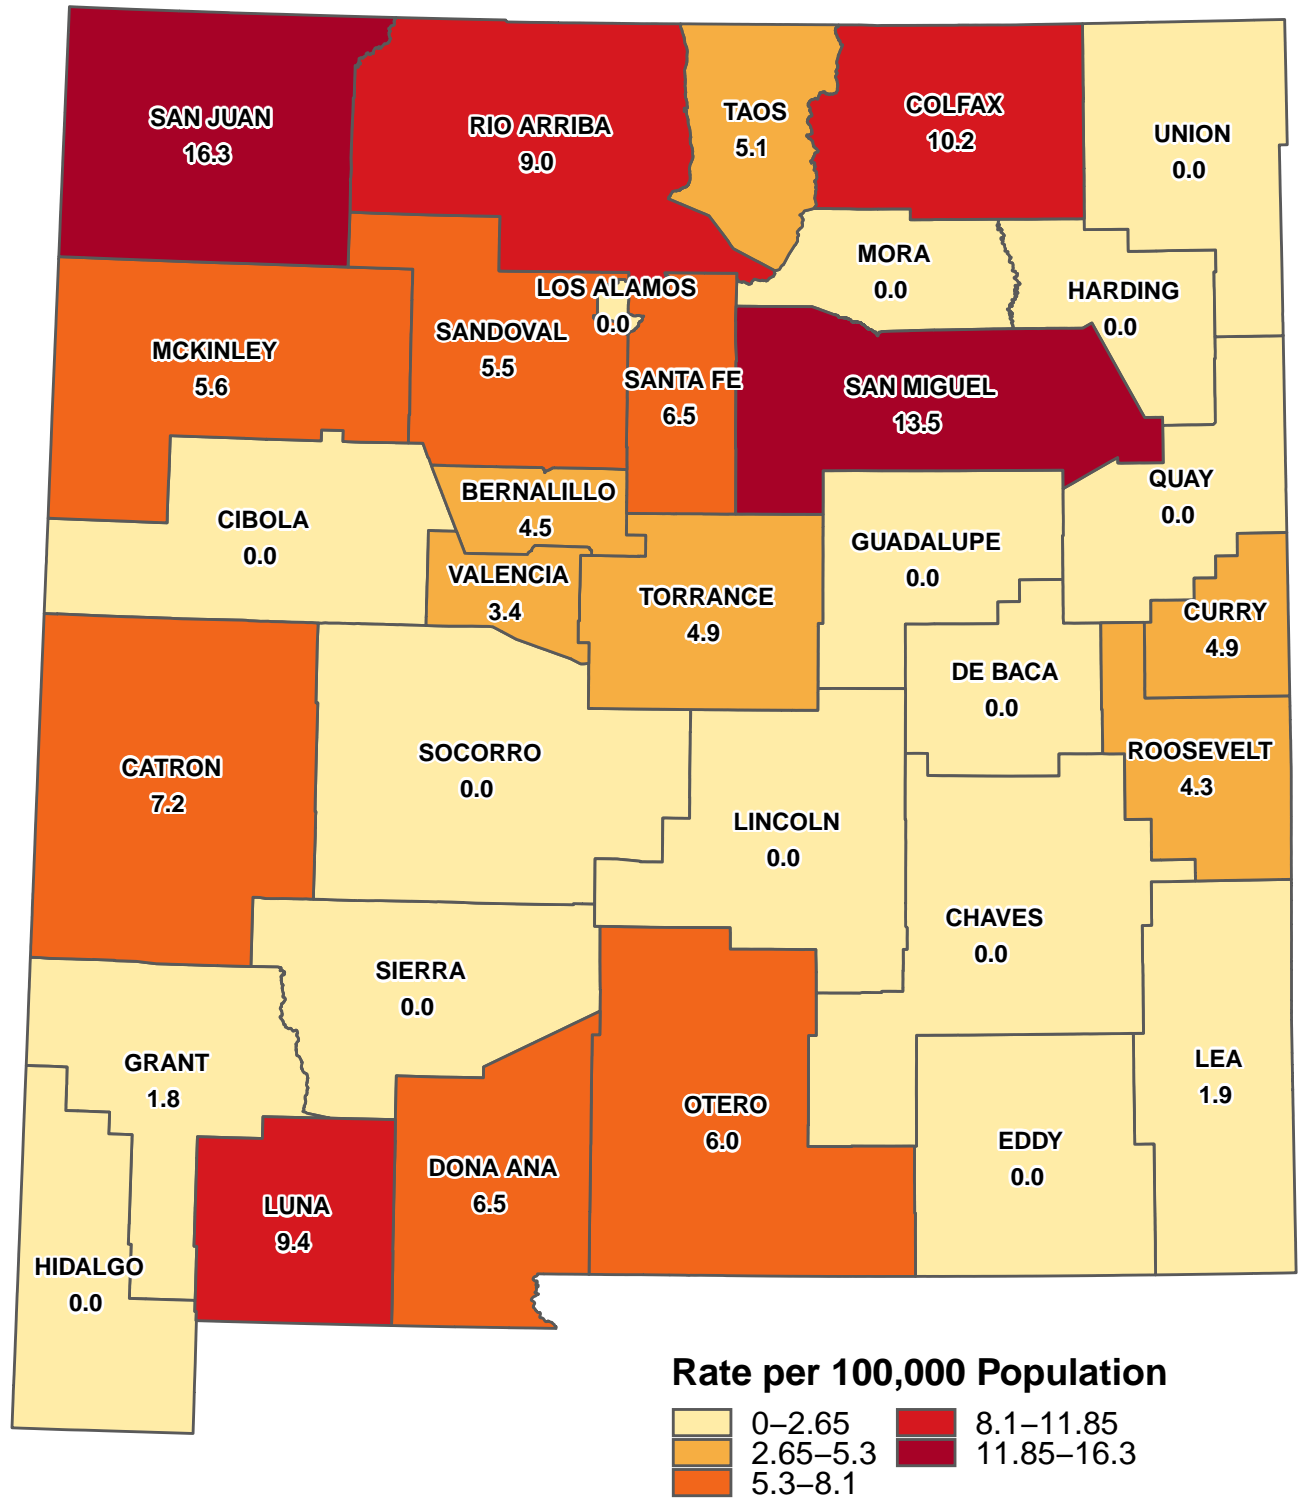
SAN JUAN
16.3

RIO ARRIBA
9.0

TAOS
5.1

COLFAX
10.2

UNION
0.0

MORA
0.0

HARDING
0.0

LOS ALAMOS
0.0

SANDOVAL
5.5

MCKINLEY
5.6

SANTA FE
6.5

SAN MIGUEL
13.5

QUAY
0.0

BERNALILLO
4.5

CIBOLA
0.0

GUADALUPE
0.0

VALENCIA
3.4

TORRANCE
4.9

CURRY
4.9

DE BACA
0.0

ROOSEVELT
4.3

CATRON
7.2

SOCORRO
0.0

LINCOLN
0.0

CHAVES
0.0

SIERRA
0.0

GRANT
1.8

LEA
1.9

OTERO
6.0

EDDY
0.0

DONA ANA
6.5

LUNA
9.4

HIDALGO
0.0

Rate per 100,000 Population
0–2.65
2.65–5.3
5.3–8.1
8.1–11.85
11.85–16.3